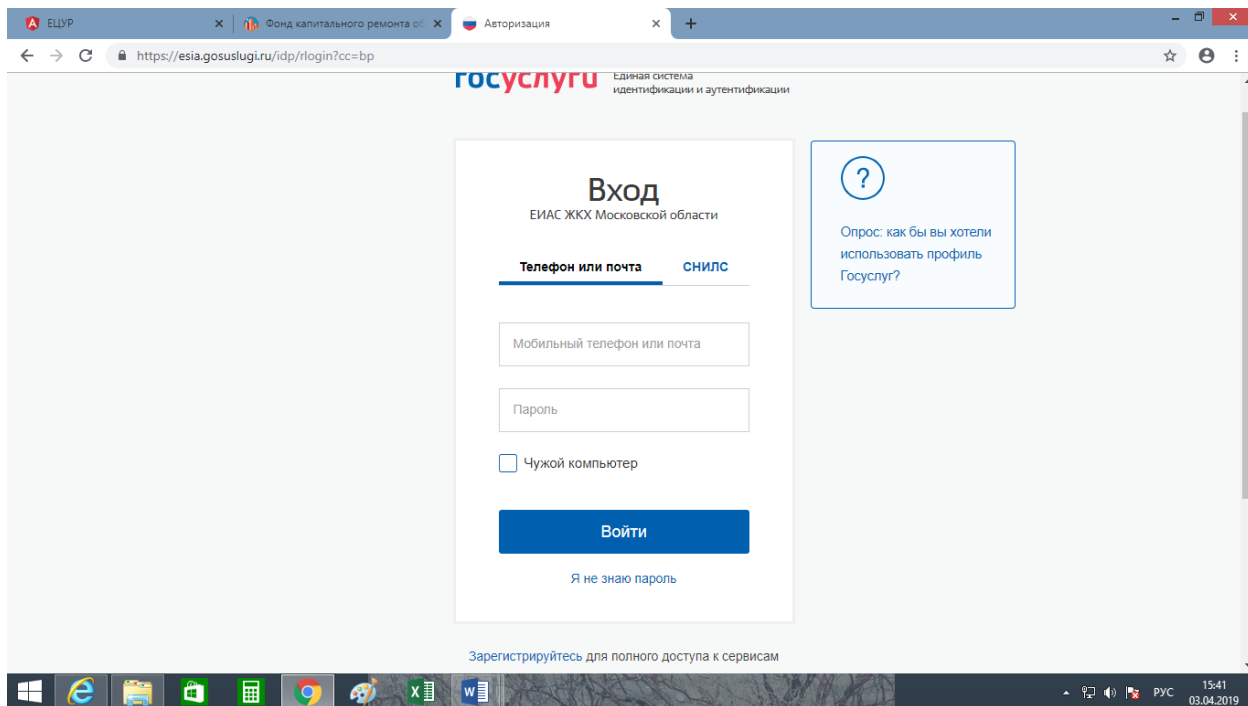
ЕЦУР
Фонд капитального ремонта об
Авторизация
+

https://esia.gosuslugi.ru/idp/rlogin?cc=bp

госуслуги Единая система идентификации и аутентификации

Вход
ЕИАС ЖКХ Московской области

Телефон или почта
СНИЛС

Мобильный телефон или почта

Пароль

Чужой компьютер

Войти

Я не знаю пароль

?

Опрос: как бы вы хотели использовать профиль Госуслуг?

Зарегистрируйтесь для полного доступа к сервисам

РУС
15:41
03.04.2019